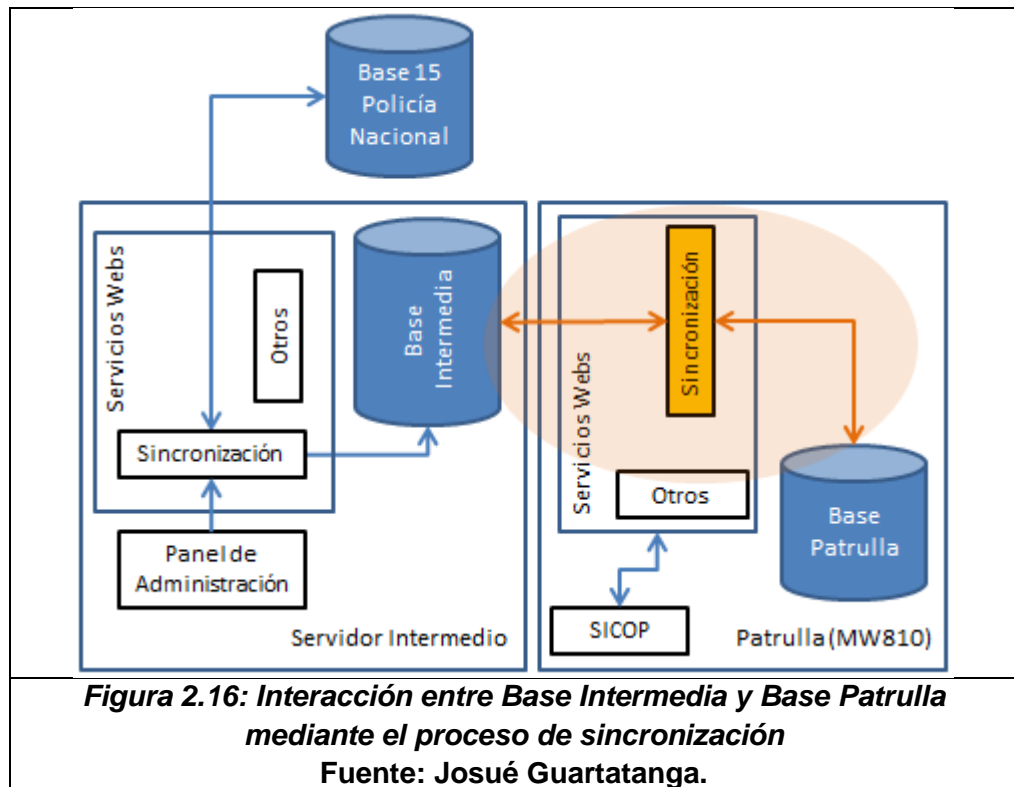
Base 15
Policía
Nacional

Servicios Webs

Otros

Base
Intermedia

Sincronización

Panel de
Administración

Servidor Intermedio

Servicios Webs

Sincronización

Otros

Base
Patrulla

SICOP

Patrulla (MW810)

*Figura 2.16: Interacción entre Base Intermedia y Base Patrulla mediante el proceso de sincronización*
**Fuente: Josué Guartatanga.**